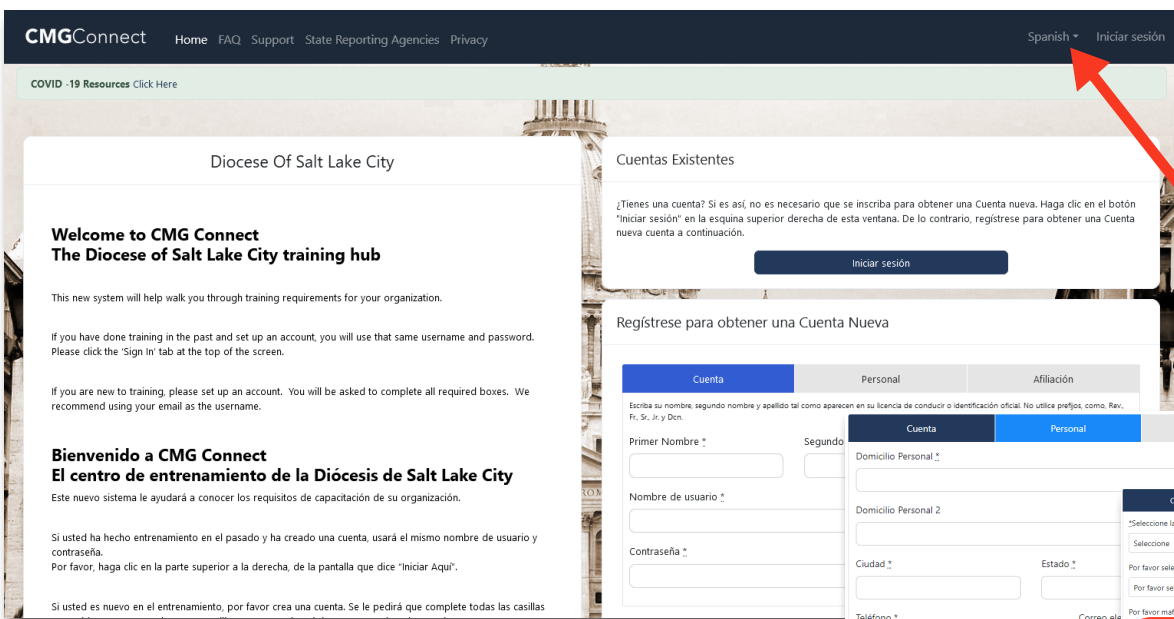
CMGConnect Home FAQ Support State Reporting Agencies Privacy Spanish Iniciar sesión

COVID -19 Resources Click Here

Diocese Of Salt Lake City

Welcome to CMG Connect
The Diocese of Salt Lake City training hub

This new system will help walk you through training requirements for your organization.

If you have done training in the past and set up an account, you will use that same username and password. Please click the 'Sign In' tab at the top of the screen.

If you are new to training, please set up an account. You will be asked to complete all required boxes. We recommend using your email as the username.

Bienvenido a CMG Connect
El centro de entrenamiento de la Diócesis de Salt Lake City

Este nuevo sistema le ayudará a conocer los requisitos de capacitación de su organización.

Si usted ha hecho entrenamiento en el pasado y ha creado una cuenta, usará el mismo nombre de usuario y contraseña.
Por favor, haga clic en la parte superior a la derecha, de la pantalla que dice "Iniciar Aqui".

Si usted es nuevo en el entrenamiento, por favor crea una cuenta. Se le pedirá que complete todas las casillas

Cuentas Existentes

¿Tienes una cuenta? Si es así, no es necesario que se inscriba para obtener una Cuenta nueva. Haga clic en el botón "Iniciar sesión" en la esquina superior derecha de esta ventana. De lo contrario, regístrese para obtener una Cuenta nueva cuenta a continuación.

Iniciar sesión

Regístrese para obtener una Cuenta Nueva

| Cuenta | Personal | Afiliación |
|---|---|---|

Escriba su nombre, segundo nombre y apellido tal como aparecen en su licencia de conducir o identificación oficial. No utilice prefijos, como, Rev., Fr., Sr., Jr. y Dcn.

Primer Nombre *
Segundo
Nombre de usuario *
Contraseña *

| Cuenta | Personal |
|---|---|

Domicilio Personal *
Domicilio Personal 2
Ciudad *
Estado *
Teléfono *
Correo ele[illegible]

*Seleccione l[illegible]
Seleccione
Por favor sele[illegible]
Por favor se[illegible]
Por favor ma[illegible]